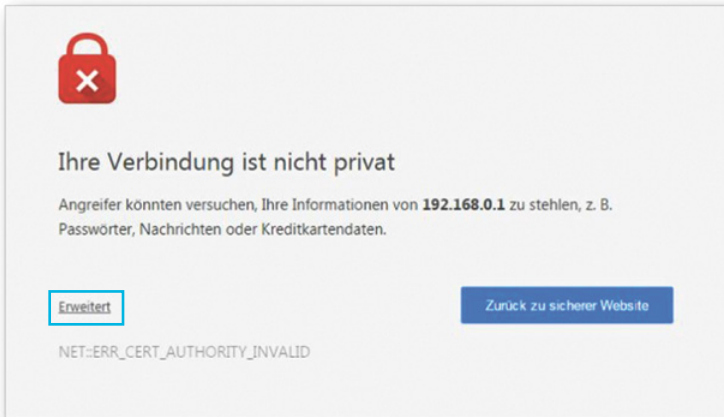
Ihre Verbindung ist nicht privat

Angreifer könnten versuchen, Ihre Informationen von **192.168.0.1** zu stehlen, z. B. Passwörter, Nachrichten oder Kreditkartendaten.

Erweitert

Zurück zu sicherer Website

NET::ERR_CERT_AUTHORITY_INVALID